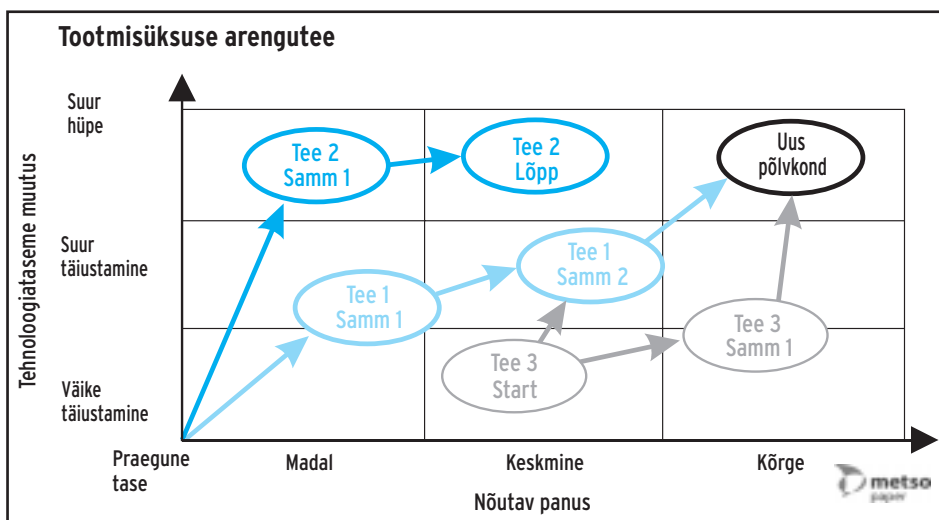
Tootmisüksuse arengutee

Tehnoloogiataseme muutus

Suur hüpe

Suur täiustamine

Väike täiustamine

Tee 2 Samm 1

Tee 2 Lõpp

Uus põlvkond

Tee 1 Samm 2

Tee 1 Samm 1

Tee 3 Samm 1

Tee 3 Start

Praegune tase

Madal

Keskmine

Kõrge

Nõutav panus

metso paper